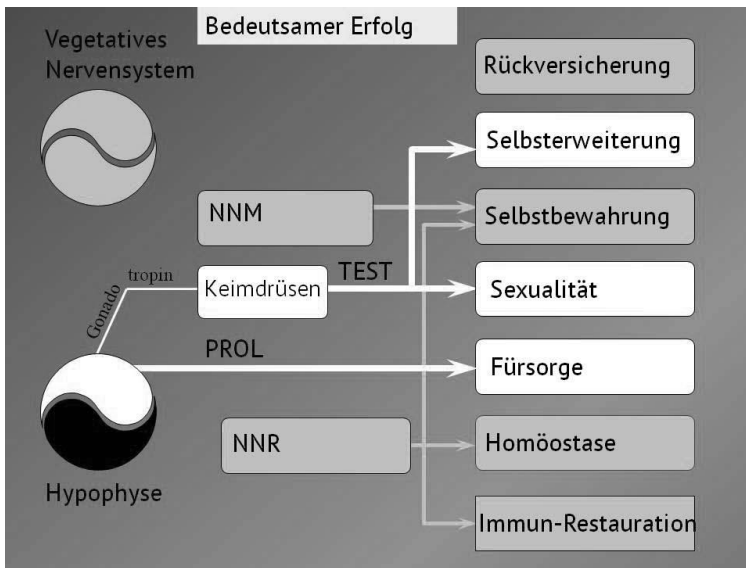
Bedeutsamer Erfolg

Vegetatives Nervensystem

Rückversicherung

Selbsterweiterung

NNM

Selbstbewahrung

Gonado tropin

Keimdrüsen

TEST

Sexualität

PROL

Fürsorge

NNR

Homöostase

Hypophyse

Immun-Restauration